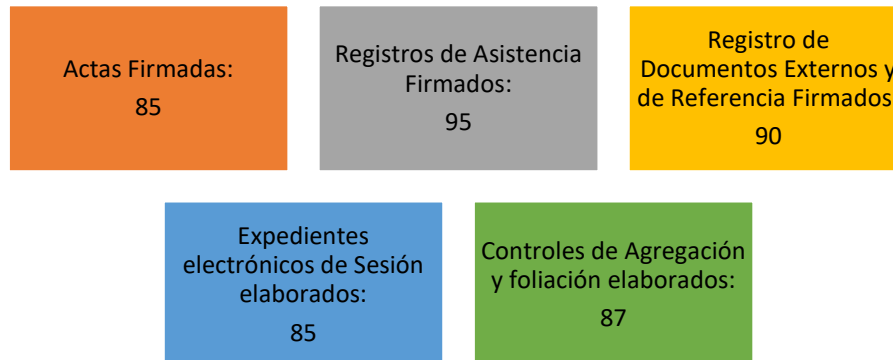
Actas Firmadas:
85

Registros de Asistencia Firmados:
95

Registro de Documentos Externos y de Referencia Firmados
90

Expedientes electrónicos de Sesión elaborados:
85

Controles de Agregación y foliación elaborados:
87